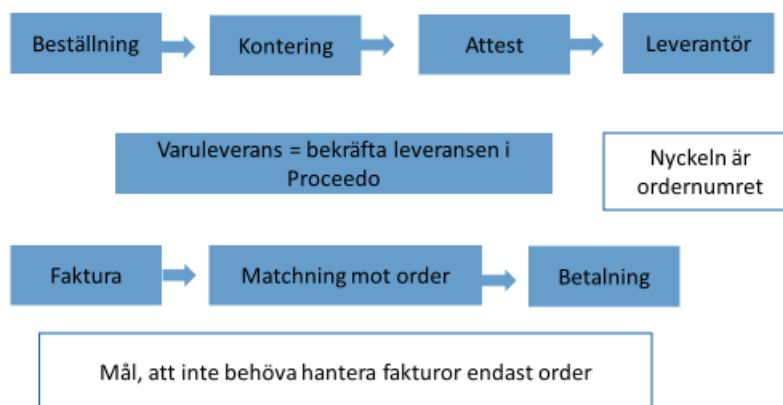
Beställning

Kontering

Attest

Leverantör

Varuleverans = bekräfta leveransen i Proceedo

Nyckeln är ordernumret

Faktura

Matchning mot order

Betalning

Mål, att inte behöva hantera fakturor endast order